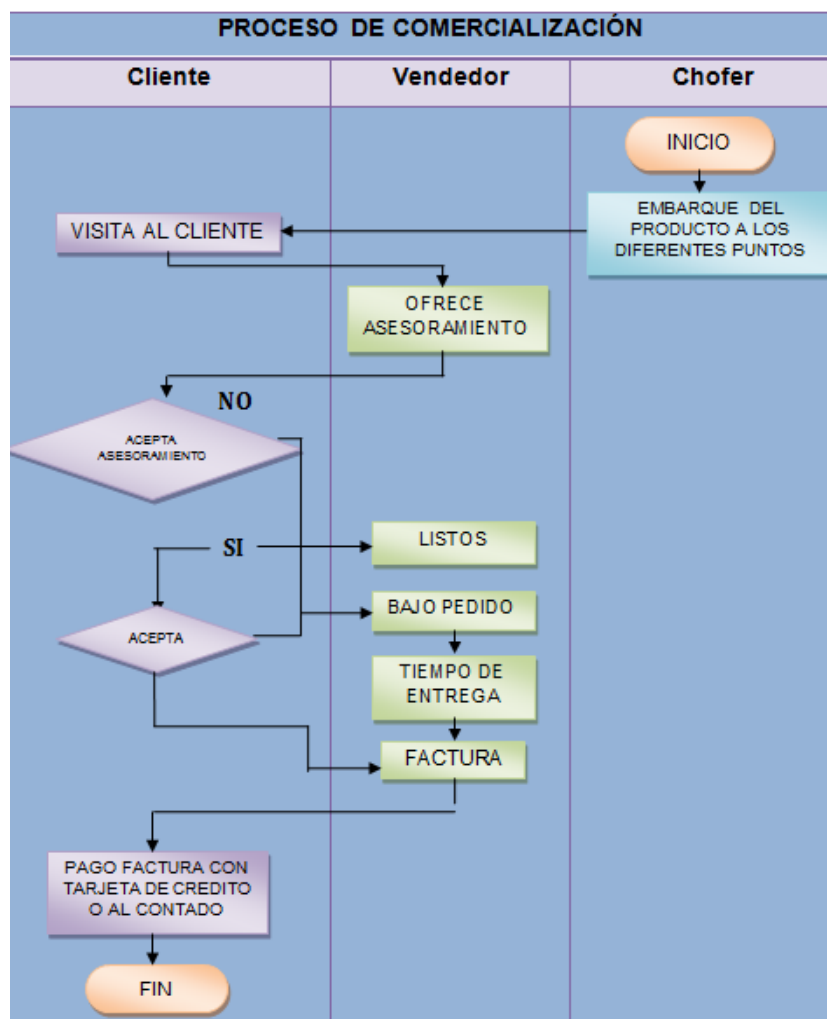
PROCESO DE COMERCIALIZACIÓN

| Cliente | Vendedor | Chofer |
|---|---|---|

INICIO

EMBARQUE DEL PRODUCTO A LOS DIFERENTES PUNTOS

VISITA AL CLIENTE

OFRECE ASESORAMIENTO

NO

ACEPTA ASESORAMIENTO

SI

LISTOS

ACEPTA

BAJO PEDIDO

TIEMPO DE ENTREGA

FACTURA

PAGO FACTURA CON TARJETA DE CREDITO O AL CONTADO

FIN